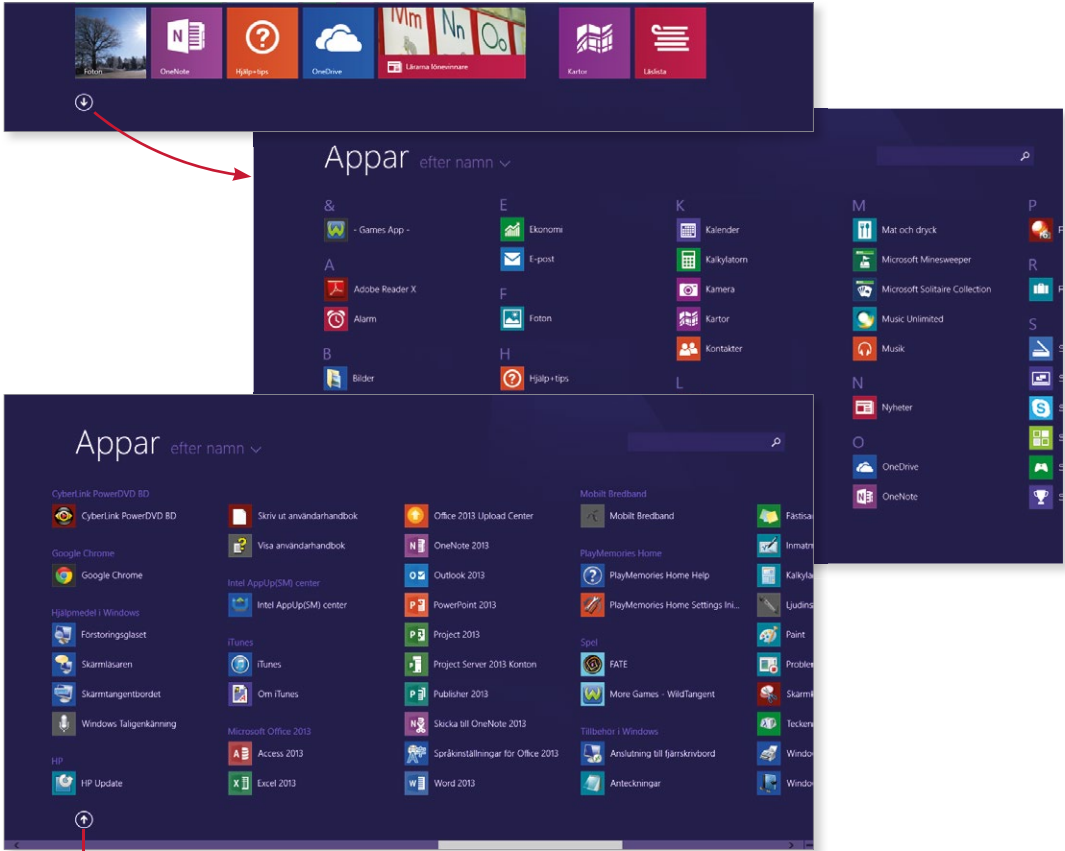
Foton
OneNote
Hjälp+tips
OneDrive
Vm Nn Oo
Lärarna lönevinnare
Kartor
Läslista

Appar efter namn

&
- Games App -
A
Adobe Reader X
Alarm
B
Bilder
E
Ekonomi
E-post
F
Foton
H
Hjälp+tips
K
Kalender
Kalkylatorn
Kamera
Kartor
Kontakter
L
M
Mat och dryck
Microsoft Minesweeper
Microsoft Solitaire Collection
Music Unlimited
Musik
N
Nyheter
O
OneDrive
OneNote
P
R
S

Appar efter namn

CyberLink PowerDVD BD
CyberLink PowerDVD BD
Google Chrome
Google Chrome
Hjälpmedel i Windows
Förstoringsglaset
Skärmläsaren
Skärmtangentbordet
Windows Taligenkänning
HP
HP Update
Skriv ut användarhandbok
Visa användarhandbok
Intel AppUp(SM) center
Intel AppUp(SM) center
iTunes
iTunes
Om iTunes
Microsoft Office 2013
Access 2013
Excel 2013
Office 2013 Upload Center
OneNote 2013
Outlook 2013
PowerPoint 2013
Project 2013
Project Server 2013 Konton
Publisher 2013
Skicka till OneNote 2013
Språkinställningar för Office 2013
Word 2013
Mobilt Bredband
Mobilt Bredband
PlayMemories Home
PlayMemories Home Help
PlayMemories Home Settings Ini...
Spel
FATE
More Games - WildTangent
Tillbehör i Windows
Anslutning till fjärrskrivbord
Anteckningar
Fästisa
Inmatn
Kalkyla
Ljudins
Paint
Proble
Skärmk
Tecken
Windo
Windo